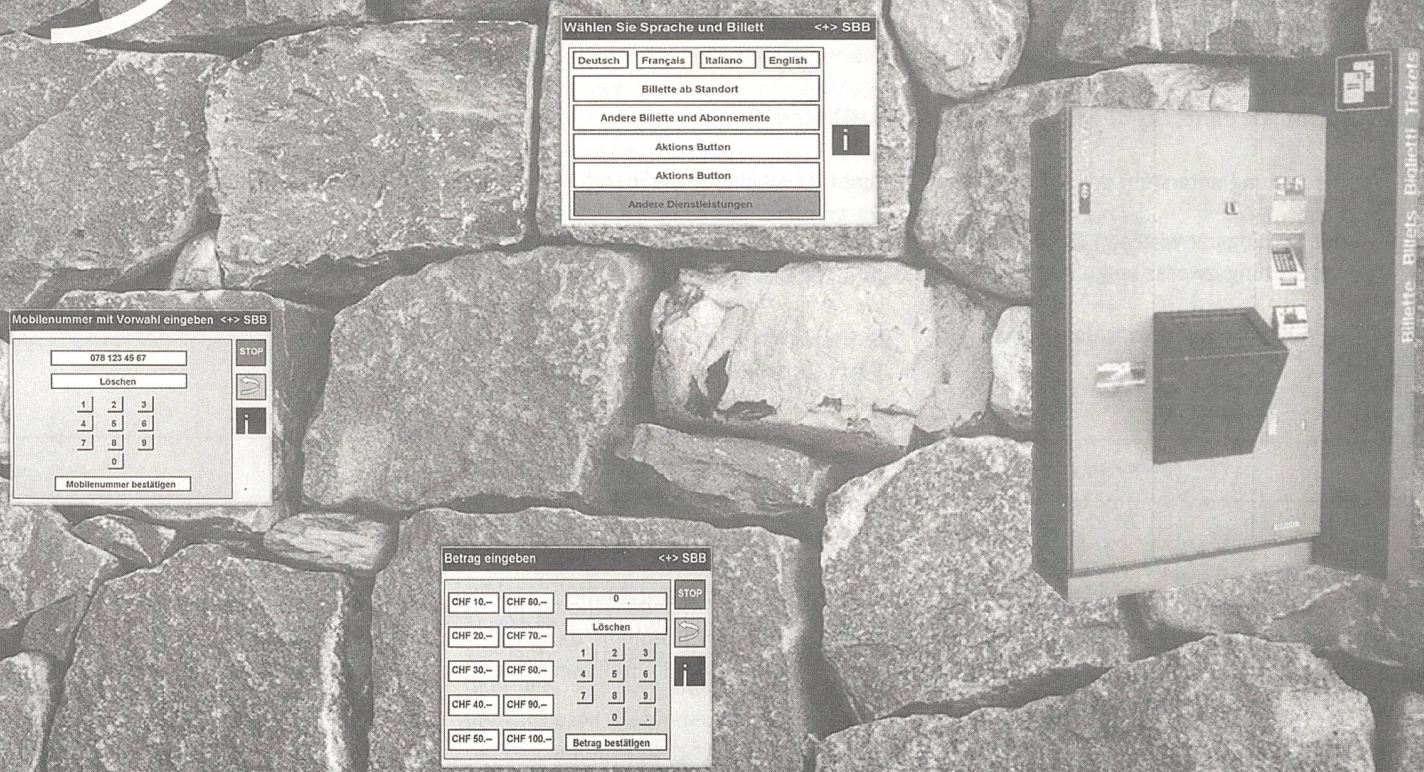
Wählen Sie Sprache und Billett <+> SBB

Deutsch Français Italiano English

Billette ab Standort

Andere Billette und Abonnemente

Aktions Button

Aktions Button

Andere Dienstleistungen

i

Billette Billets Biglietti Tickets

Mobilenummer mit Vorwahl eingeben <+> SBB

078 123 45 67

Löschen

1 2 3
4 5 6
7 8 9
0

Mobilenummer bestätigen

STOP

i

Betrag eingeben <+> SBB

CHF 10.– CHF 60.–
CHF 20.– CHF 70.–
CHF 30.– CHF 80.–
CHF 40.– CHF 90.–
CHF 50.– CHF 100.–

0

Löschen

1 2 3
4 5 6
7 8 9
0 .

Betrag bestätigen

STOP

i